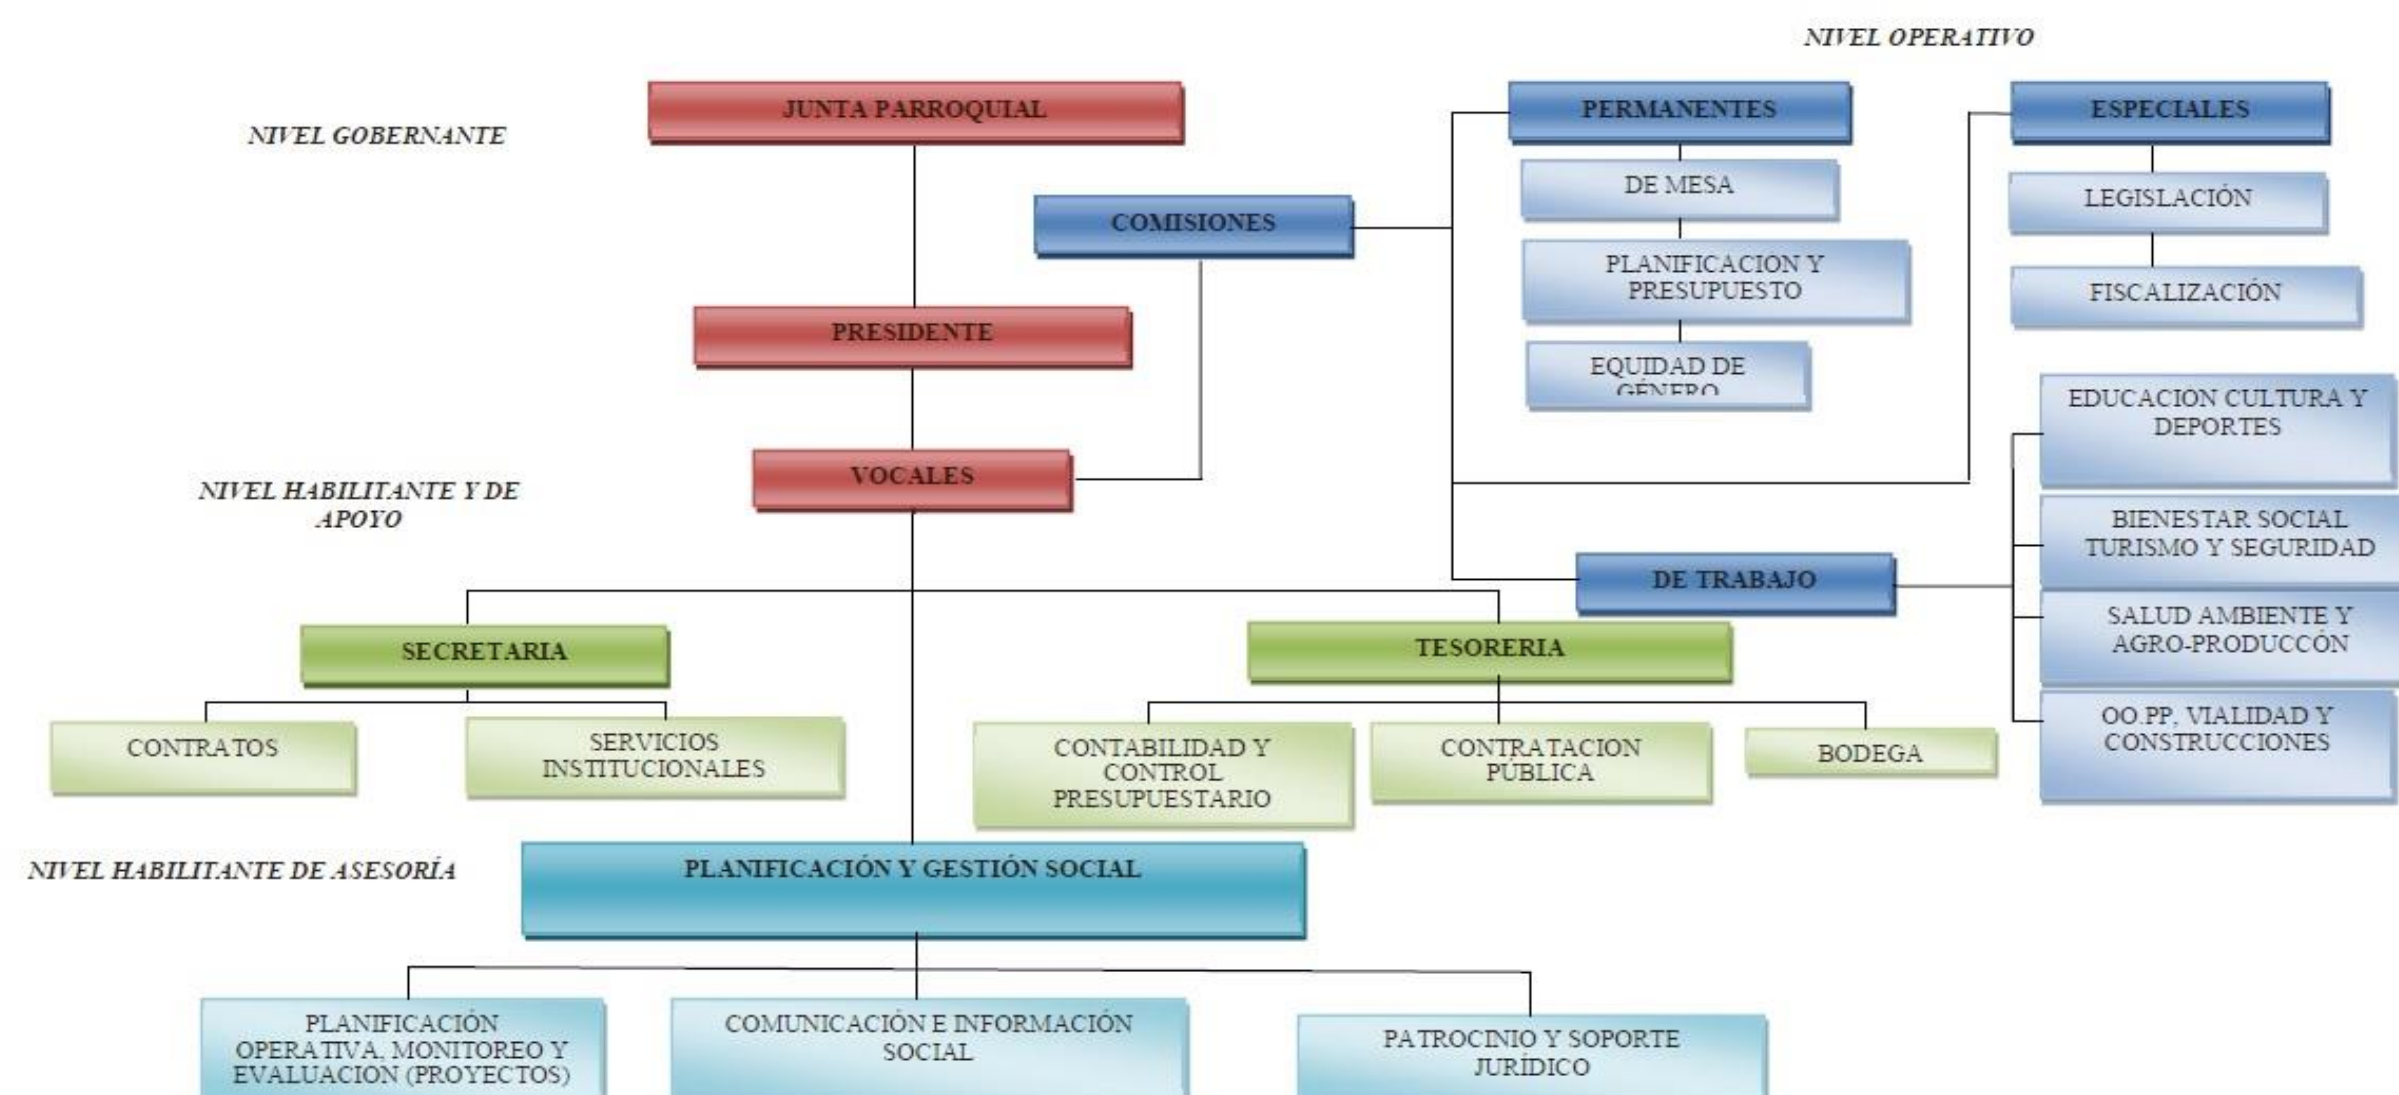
NIVEL OPERATIVO

JUNTA PARROQUIAL

NIVEL GOBERNANTE

PERMANENTES

ESPECIALES

DE MESA

LEGISLACIÓN

COMISIONES

PLANIFICACION Y PRESUPUESTO

FISCALIZACIÓN

PRESIDENTE

EQUIDAD DE GÉNERO

EDUCACION CULTURA Y DEPORTES

VOCALES

NIVEL HABILITANTE Y DE APOYO

BIENESTAR SOCIAL TURISMO Y SEGURIDAD

DE TRABAJO

SALUD AMBIENTE Y AGRO-PRODUCCÓN

SECRETARIA

TESORERIA

OO.PP, VIALIDAD Y CONSTRUCCIONES

CONTRATOS

SERVICIOS INSTITUCIONALES

CONTABILIDAD Y CONTROL PRESUPUESTARIO

CONTRATACION PÚBLICA

BODEGA

NIVEL HABILITANTE DE ASESORÍA

PLANIFICACIÓN Y GESTIÓN SOCIAL

PLANIFICACIÓN OPERATIVA, MONITOREO Y EVALUACION (PROYECTOS)

COMUNICACIÓN E INFORMACIÓN SOCIAL

PATROCINIO Y SOPORTE JURÍDICO